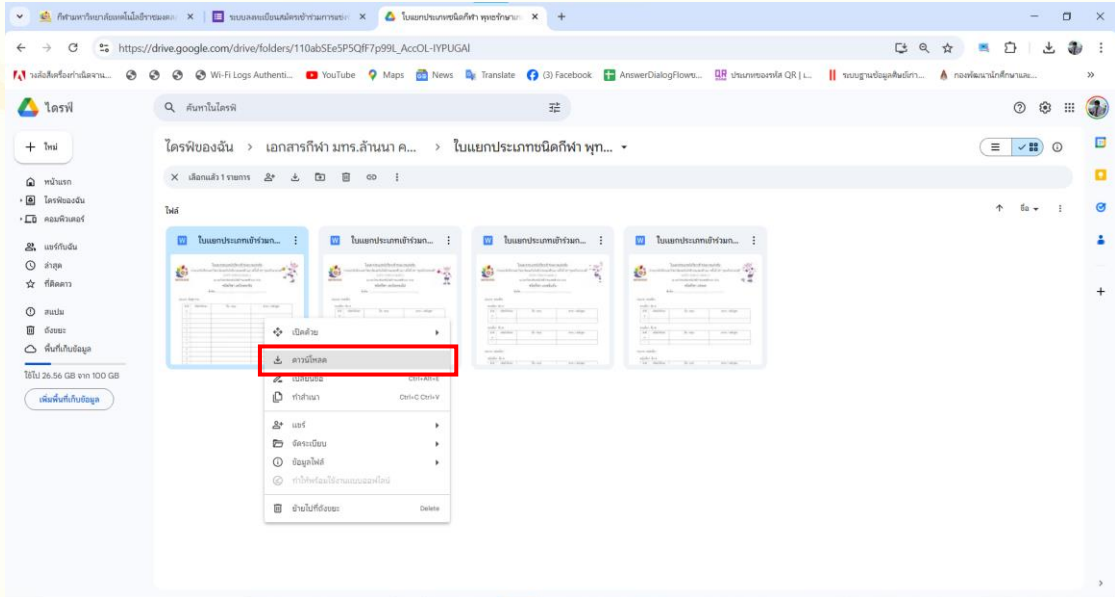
กีฬามหาวิทยาลัยเทคโนโลยีราชมงคล | ระบบลงทะเบียนสมัครเข้าร่วมการแข่ง | ใบแยกประเภทชนิดกีฬา พุทธรักษาเกม

https://drive.google.com/drive/folders/110abSEe5P5QfF7p99L_AccOL-IYPUGAI

Wi-Fi Logs Authenti... YouTube Maps News Translate (3) Facebook AnswerDialogFlowb... ประเภทของรหัส QR | ... ระบบฐานข้อมูลศิษย์เก่า... กองพัฒนานักศึกษาและ...

ไดรฟ์

ค้นหาในไดรฟ์

+ ใหม่

หน้าแรก
ไดรฟ์ของฉัน
คอมพิวเตอร์
แชร์กับฉัน
ล่าสุด
ที่ติดดาว
สแปม
ถังขยะ
พื้นที่เก็บข้อมูล
ใช้ไป 26.56 GB จาก 100 GB
เพิ่มพื้นที่เก็บข้อมูล

ไดรฟ์ของฉัน > เอกสารกีฬา มทร.ล้านนา ค... > ใบแยกประเภทชนิดกีฬา พุท...

เลือกแล้ว 1 รายการ

ไฟล์

ชื่อ

ใบแยกประเภทเข้าร่วมก...
ใบแยกประเภทเข้าร่วมก...
ใบแยกประเภทเข้าร่วมก...
ใบแยกประเภทเข้าร่วมก...

เปิดด้วย
ดาวน์โหลด
เปลี่ยนชื่อ Ctrl+Alt+E
ทำสำเนา Ctrl+C Ctrl+V
แชร์
จัดระเบียบ
ข้อมูลไฟล์
ทำให้พร้อมใช้งานแบบออฟไลน์
ย้ายไปที่ถังขยะ Delete